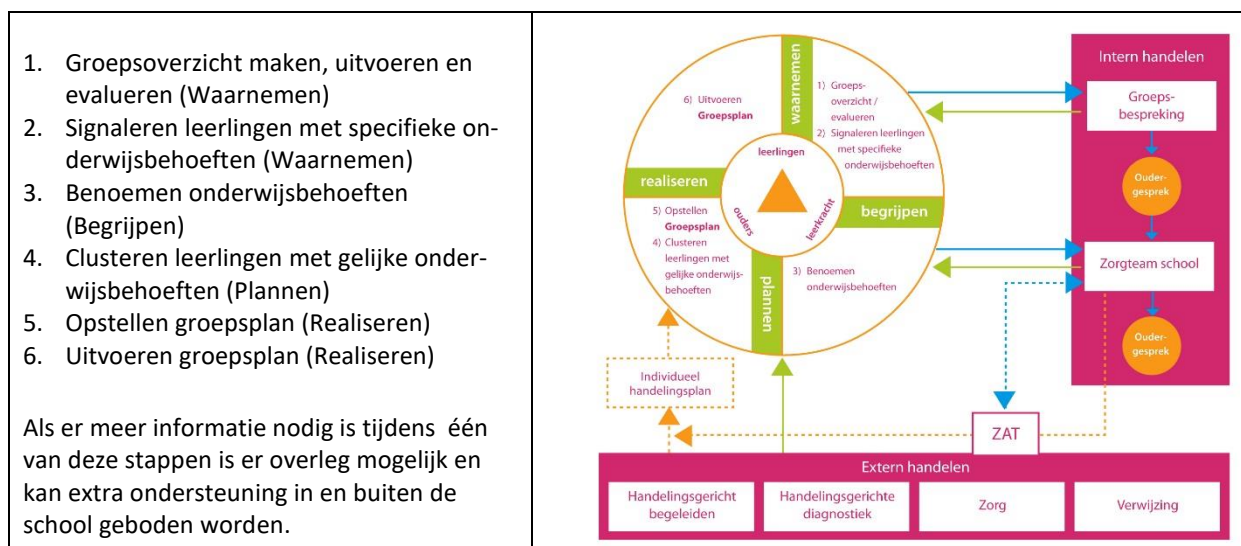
1. Groepsoverzicht maken, uitvoeren en evalueren (Waarnemen)
2. Signaleren leerlingen met specifieke onderwijsbehoeften (Waarnemen)
3. Benoemen onderwijsbehoeften (Begrijpen)
4. Clusteren leerlingen met gelijke onderwijsbehoeften (Plannen)
5. Opstellen groepsplan (Realiseren)
6. Uitvoeren groepsplan (Realiseren)

Als er meer informatie nodig is tijdens één van deze stappen is er overleg mogelijk en kan extra ondersteuning in en buiten de school geboden worden.

waarnemen
1) Groeps-overzicht / evalueren
2) Signaleren leerlingen met specifieke onderwijsbehoeften
6) Uitvoeren Groepsplan
leerlingen
ouders
leerkracht
realiseren
begrijpen
5) Opstellen Groepsplan
4) Clusteren leerlingen met gelijke onderwijs-behoeften
3) Benoemen onderwijsbehoeften
plannen
Individueel handelingsplan

Intern handelen
Groeps-bespreking
Ouder-gesprek
Zorgteam school
Ouder-gesprek
ZAT

Extern handelen
Handelingsgericht begeleiden
Handelingsgerichte diagnostiek
Zorg
Verwijzing